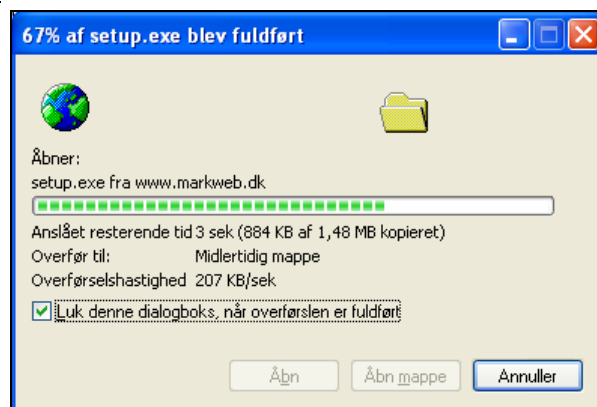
67% af setup.exe blev fuldført

Åbner:
setup.exe fra www.markweb.dk

Anslået resterende tid 3 sek (884 KB af 1,48 MB kopieret)
Overfør til: Midlertidig mappe
Overførselshastighed 207 KB/sek

Luk denne dialogboks, når overførslen er fuldført

Åbn
Åbn mappe
Annuller